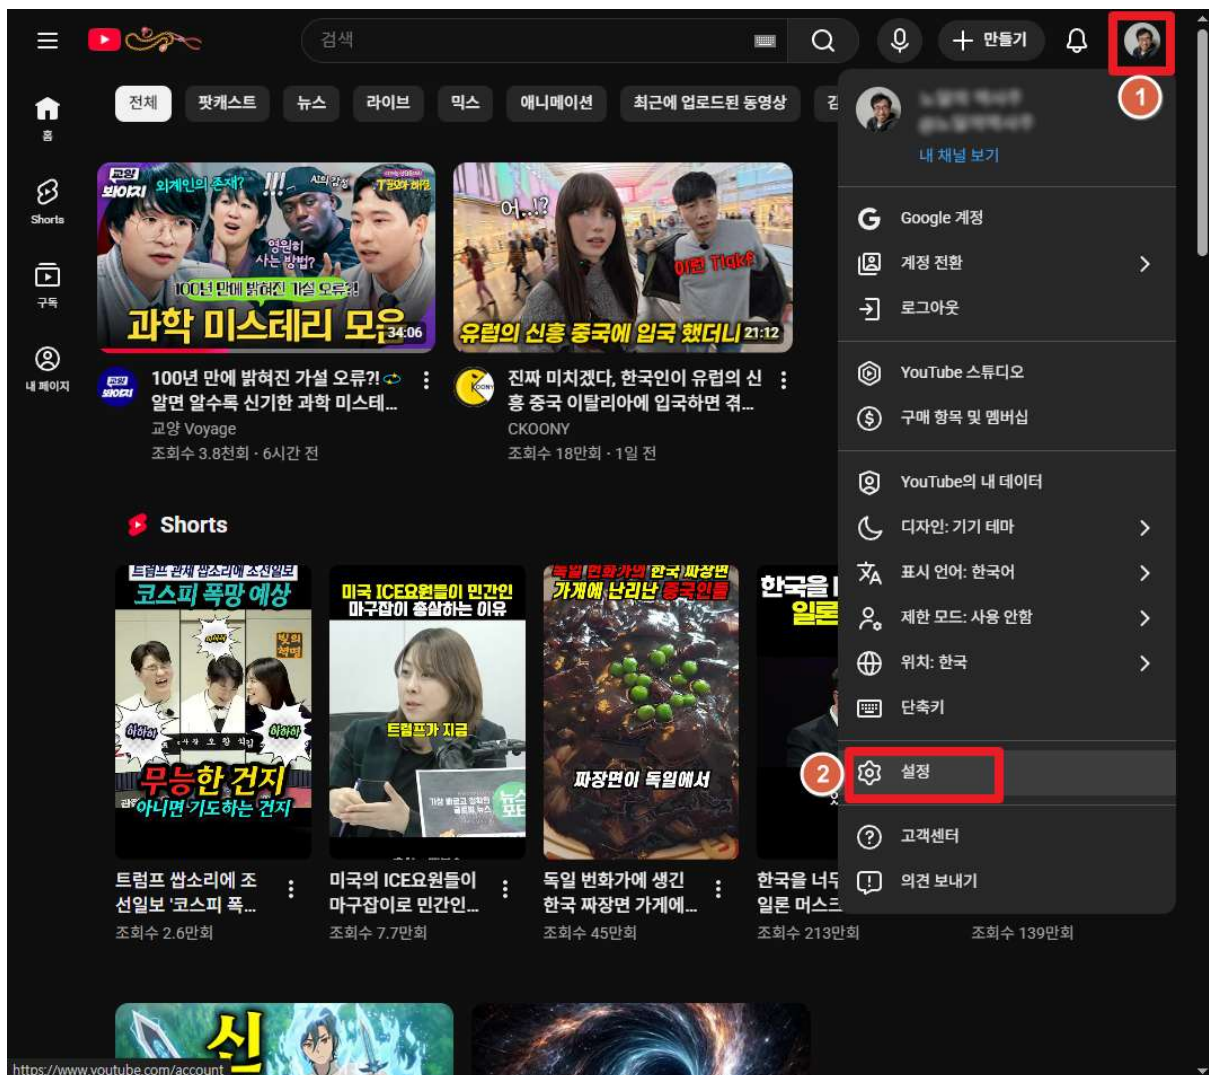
검색

만들기

홈

Shorts

구독

내 페이지

전체 팟캐스트 뉴스 라이브 믹스 애니메이션 최근에 업로드된 동영상

교양 보이저 외계인의 존재? 영원히 사는 방법? 100년 만에 밝혀진 가설 오류?! 과학 미스테리 모음 34:06

어..!? 어딘 Tiaki 유럽의 신흥 중국에 입국 했더니 21:12

100년 만에 밝혀진 가설 오류?! 알면 알수록 신기한 과학 미스테...
교양 Voyage
조회수 3.8천회 · 6시간 전

진짜 미치겠다, 한국인이 유럽의 신흥 중국 이탈리아에 입국하면 겪...
CKOONY
조회수 18만회 · 1일 전

Shorts

트럼프 관세 쌉소리에 조선일보 코스피 폭망 예상 무능한 건지 아니면 기도하는 건지

미국 ICE요원들이 민간인 마구잡이 총살하는 이유 트럼프가 지금

독일 번화가의 한국 짜장면 가게에 난리난 중국인들 짜장면이 독일에서

한국을 일론

트럼프 쌉소리에 조선일보 '코스피 폭...
조회수 2.6만회

미국의 ICE요원들이 마구잡이로 민간인...
조회수 7.7만회

독일 번화가에 생긴 한국 짜장면 가게에...
조회수 45만회

한국을 너무 일론 머스크
조회수 213만회

조회수 139만회

1

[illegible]
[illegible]
내 채널 보기

Google 계정
계정 전환
로그아웃

YouTube 스튜디오
구매 항목 및 멤버십

YouTube의 내 데이터
디자인: 기기 테마
표시 언어: 한국어
제한 모드: 사용 안함
위치: 한국
단축키

2
설정

고객센터
의견 보내기

https://www.youtube.com/account